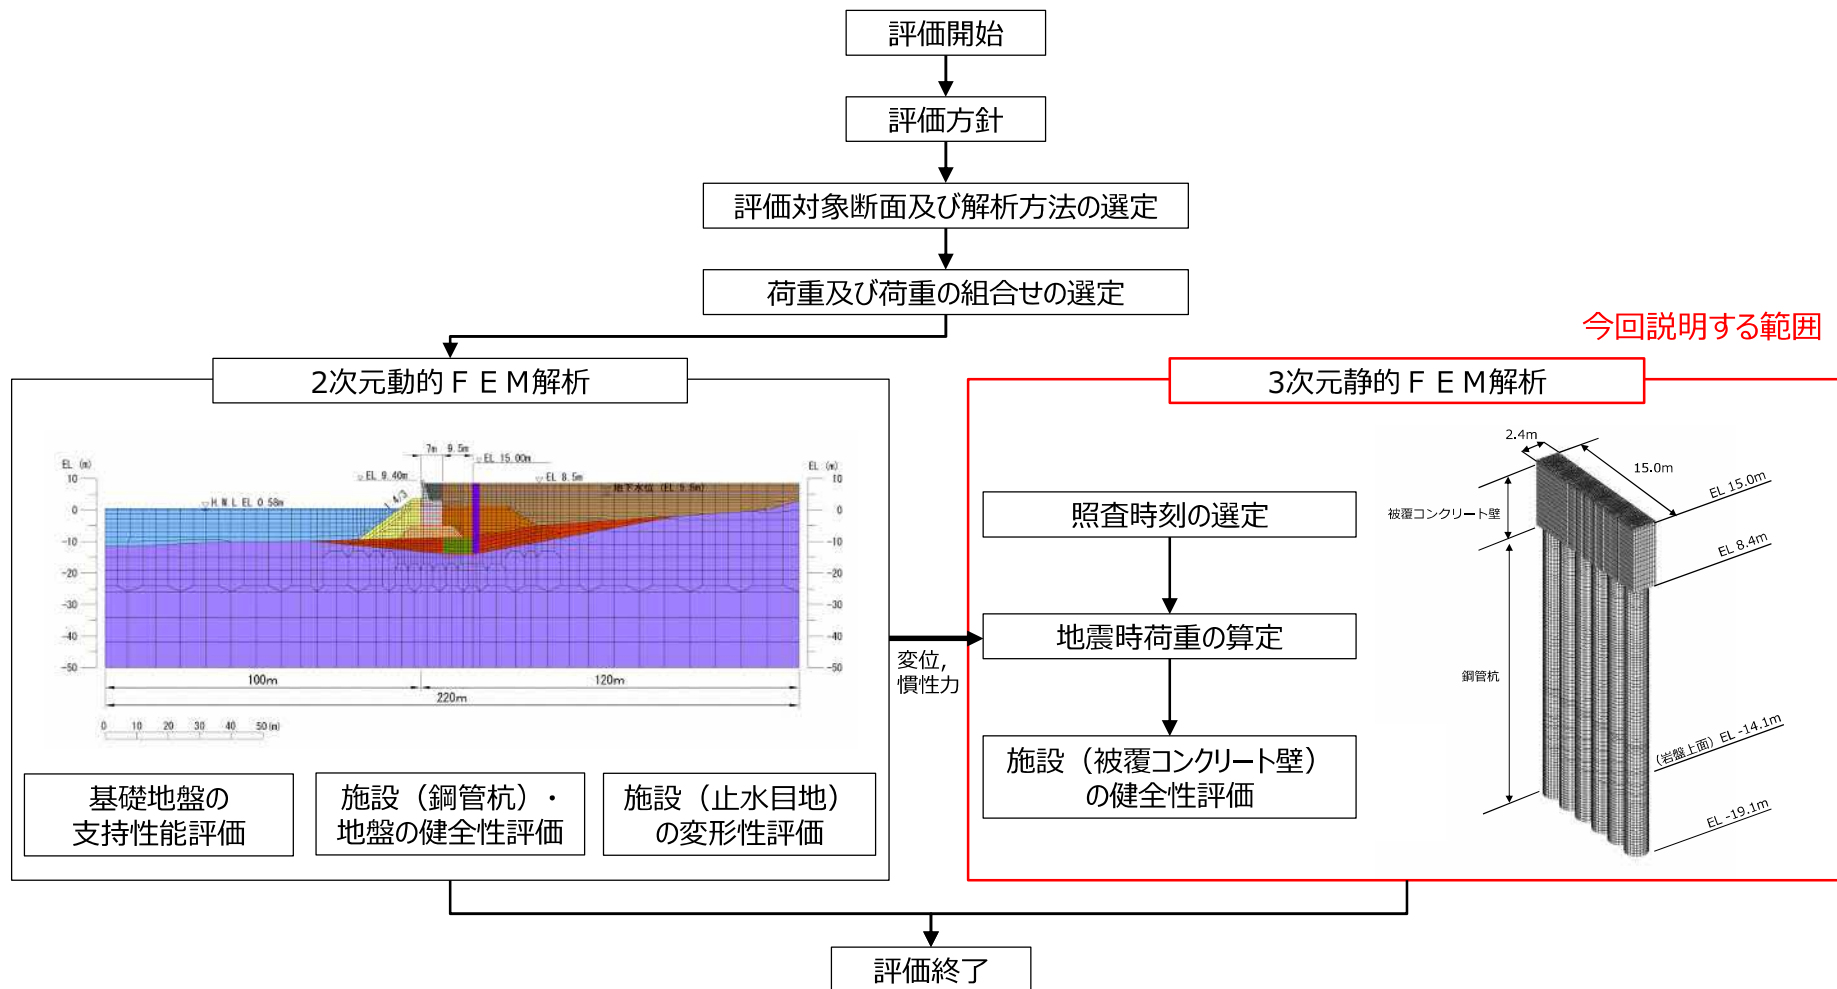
評価開始

評価方針

評価対象断面及び解析方法の選定

荷重及び荷重の組合せの選定

今回説明する範囲

2次元動的ＦＥＭ解析

EL (m)
10
0
-10
-20
-30
-40
-50

7m 9.5m
EL 15.00m
EL 9.40m
EL 8.5m
H.W.L EL 0.58m
地下水位 (EL 5.5m)

100m
120m
220m

0 10 20 30 40 50 (m)

基礎地盤の支持性能評価

施設（鋼管杭）・地盤の健全性評価

施設（止水目地）の変形性評価

変位,
慣性力

3次元静的ＦＥＭ解析

照査時刻の選定

地震時荷重の算定

施設（被覆コンクリート壁）の健全性評価

2.4m
15.0m
EL 15.0m
被覆コンクリート壁
EL 8.4m
鋼管杭
(岩盤上面) EL -14.1m
EL -19.1m

評価終了